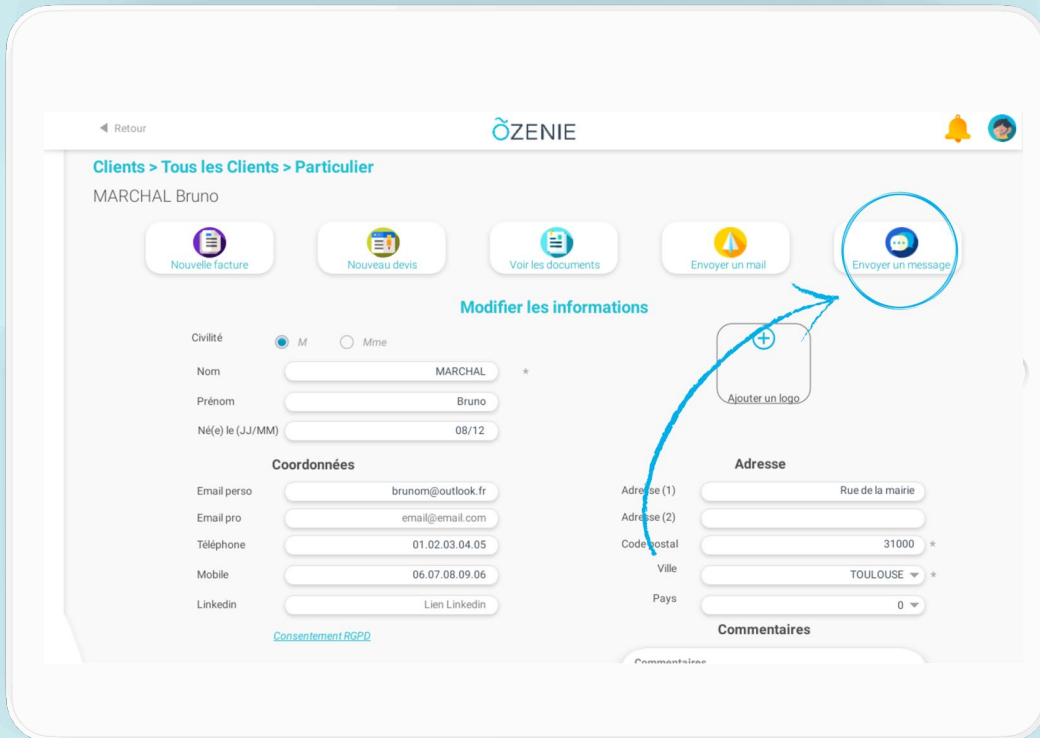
◀ Retour

ÕZENIE

Clients > Tous les Clients > Particulier

MARCHAL Bruno

Nouvelle facture

Nouveau devis

Voir les documents

Envoyer un mail

Envoyer un message

Modifier les informations

Civilité M Mme

Nom MARCHAL *

Prénom Bruno

Né(e) le (JJ/MM) 08/12

Ajouter un logo

Coordonnées

Email perso brunom@outlook.fr

Email pro email@email.com

Téléphone 01.02.03.04.05

Mobile 06.07.08.09.06

Linkedin Lien Linkedin

Consentement RGPD

Adresse

Adresse (1) Rue de la mairie

Adresse (2)

Code postal 31000 *

Ville TOULOUSE *

Pays 0

Commentaires

Commentaires